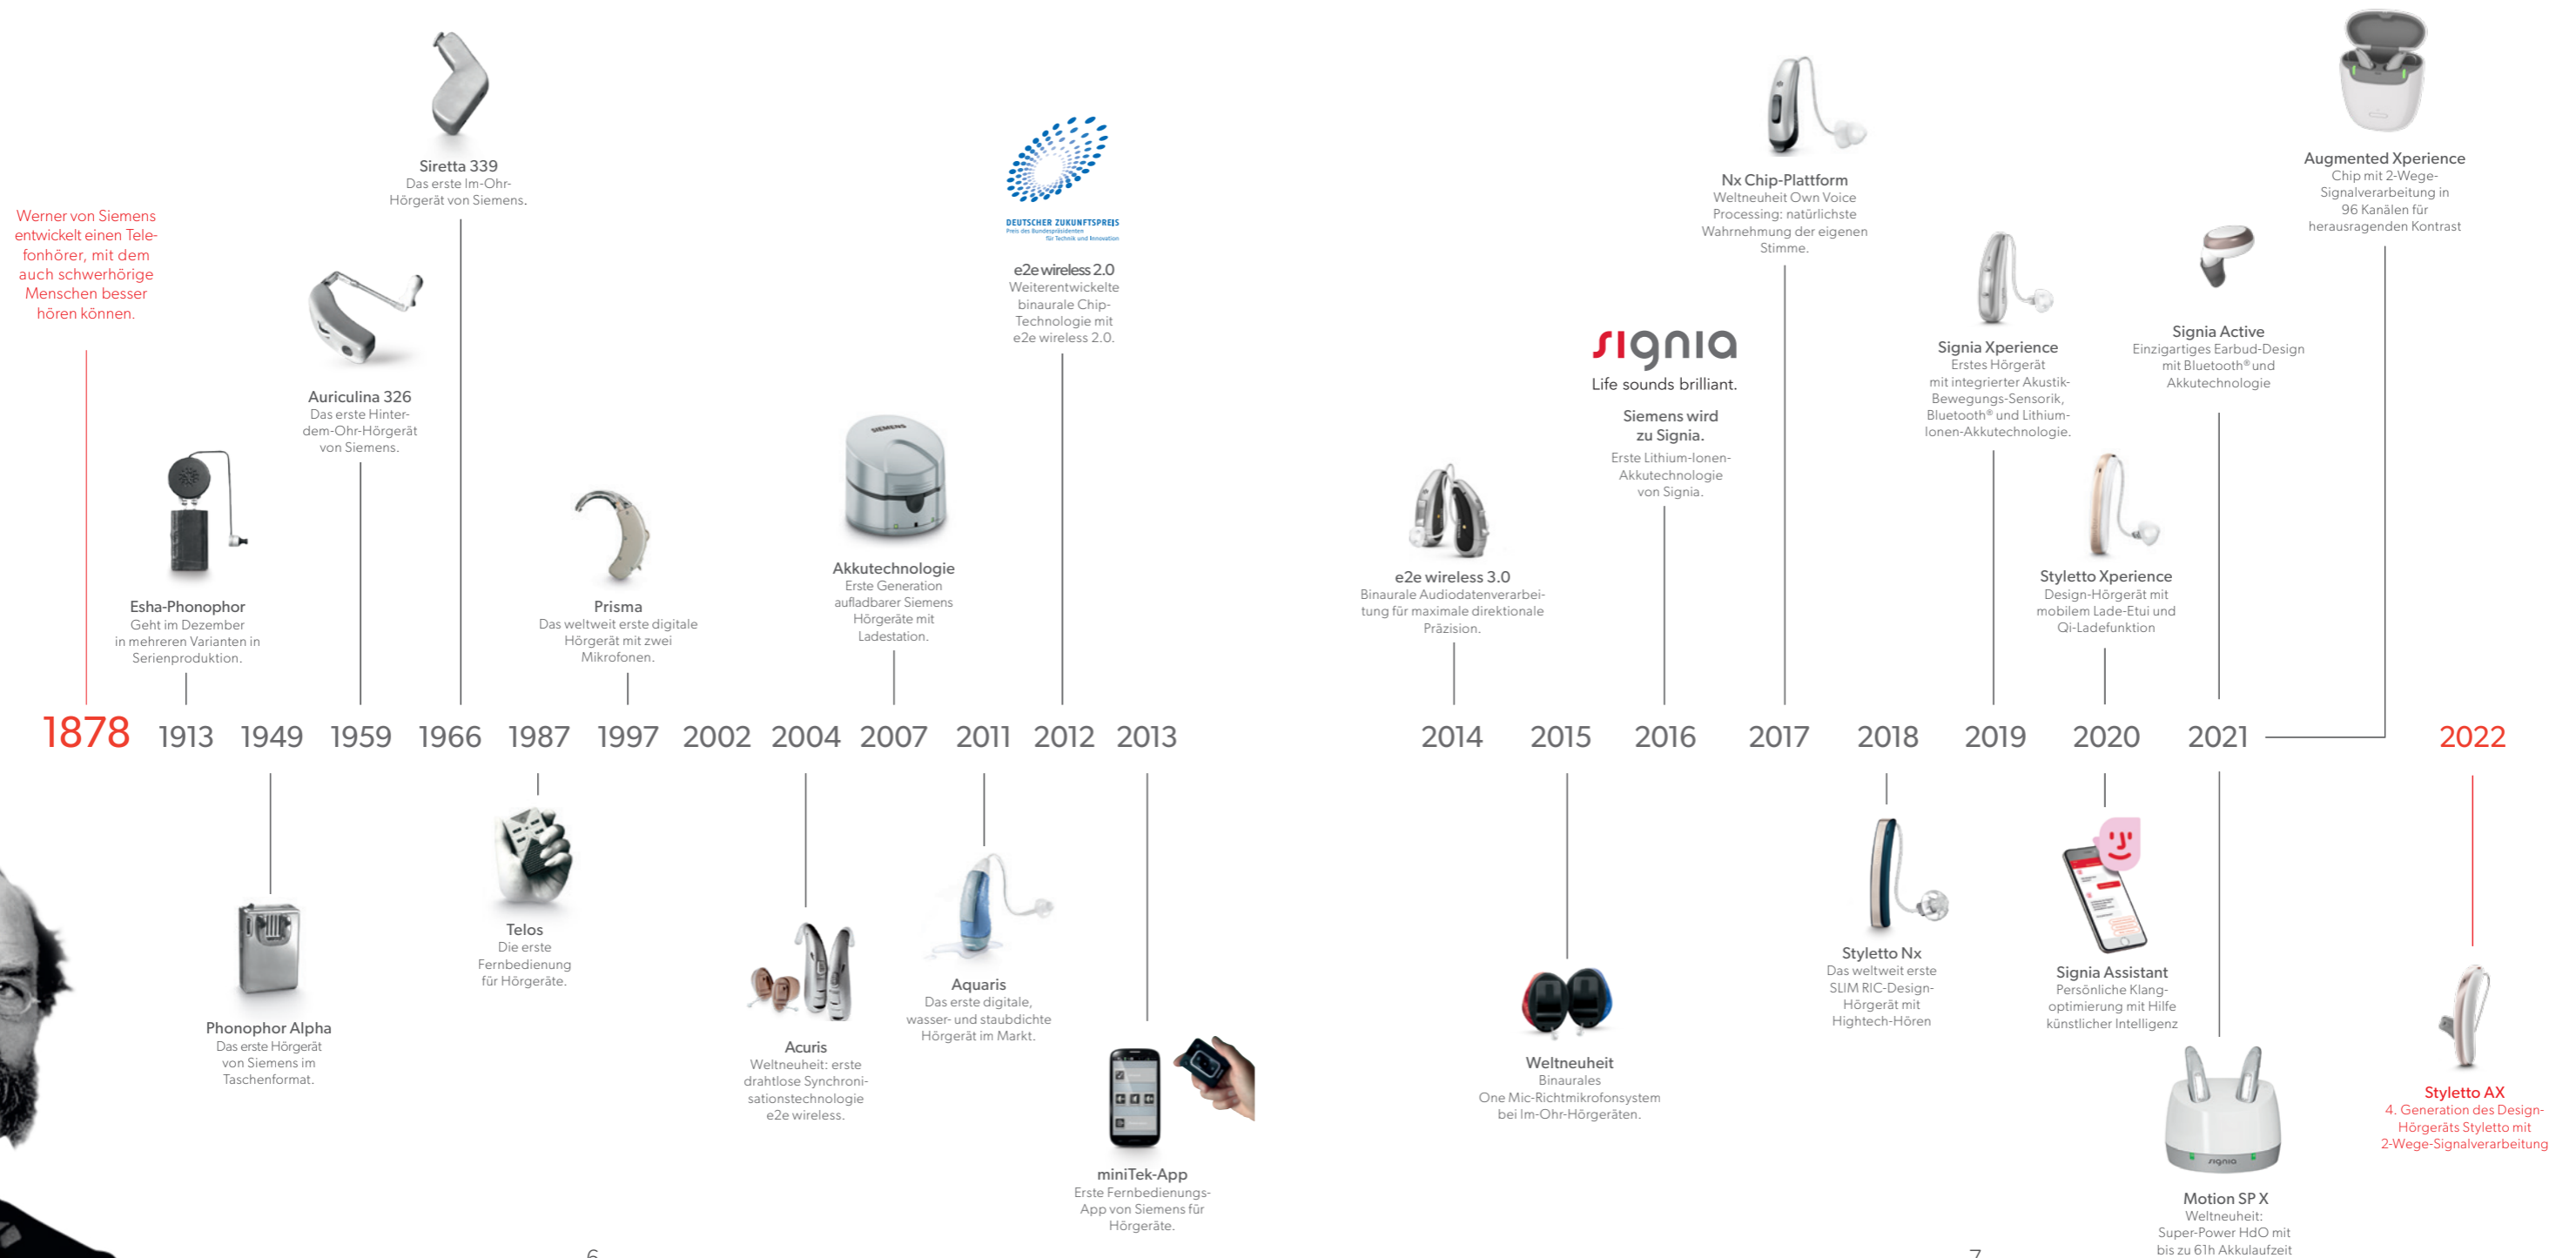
Werner von Siemens entwickelt einen Telefonhörer, mit dem auch schwerhörige Menschen besser hören können.

Siretta 339
Das erste Im-Ohr-Hörgerät von Siemens.

Auriculina 326
Das erste Hinter-dem-Ohr-Hörgerät von Siemens.

Esha-Phonophor
Geht im Dezember in mehreren Varianten in Serienproduktion.

Prisma
Das weltweit erste digitale Hörgerät mit zwei Mikrofonen.

Akkutechnologie
Erste Generation aufladbarer Siemens Hörgeräte mit Ladestation.

DEUTSCHER ZUKUNFTSPREIS
Preis des Bundespräsidenten für Technik und Innovation

e2e wireless 2.0
Weiterentwickelte binaurale Chip-Technologie mit e2e wireless 2.0.

1878 1913 1949 1959 1966 1987 1997 2002 2004 2007 2011 2012 2013

Phonophor Alpha
Das erste Hörgerät von Siemens im Taschenformat.

Telos
Die erste Fernbedienung für Hörgeräte.

Acuris
Weltneuheit: erste drahtlose Synchronisationstechnologie e2e wireless.

Aquaris
Das erste digitale, wasser- und staubdichte Hörgerät im Markt.

miniTek-App
Erste Fernbedienungs-App von Siemens für Hörgeräte.

6

signia
Life sounds brilliant.

Siemens wird zu Signia.
Erste Lithium-Ionen-Akkutechnologie von Signia.

Nx Chip-Plattform
Weltneuheit Own Voice Processing: natürlichste Wahrnehmung der eigenen Stimme.

Augmented Xperience
Chip mit 2-Wege-Signalverarbeitung in 96 Kanälen für herausragenden Kontrast

e2e wireless 3.0
Binaurale Audiodatenverarbeitung für maximale direktionale Präzision.

Signia Xperience
Erstes Hörgerät mit integrierter Akustik-Bewegungs-Sensorik, Bluetooth® und Lithium-Ionen-Akkutechnologie.

Signia Active
Einzigartiges Earbud-Design mit Bluetooth® und Akkutechnologie

Styletto Xperience
Design-Hörgerät mit mobilem Lade-Etui und Qi-Ladefunktion

2014 2015 2016 2017 2018 2019 2020 2021 2022

Weltneuheit
Binaurales One Mic-Richtmikrofonsystem bei Im-Ohr-Hörgeräten.

Styletto Nx
Das weltweit erste SLIM RIC-Design-Hörgerät mit Hightech-Hören

Signia Assistant
Persönliche Klangoptimierung mit Hilfe künstlicher Intelligenz

Motion SP X
Weltneuheit: Super-Power HdO mit bis zu 61h Akkulaufzeit

Styletto AX
4. Generation des Design-Hörgeräts Styletto mit 2-Wege-Signalverarbeitung

7